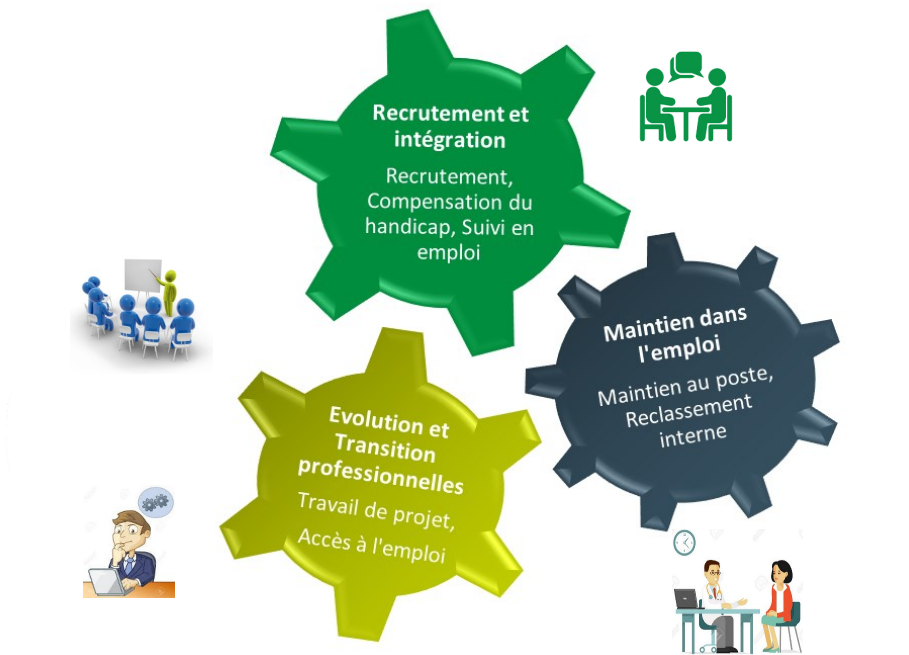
Recrutement et intégration

Recrutement, Compensation du handicap, Suivi en emploi

Maintien dans l'emploi

Maintien au poste, Reclassement interne

Evolution et Transition professionnelles

Travail de projet, Accès à l'emploi